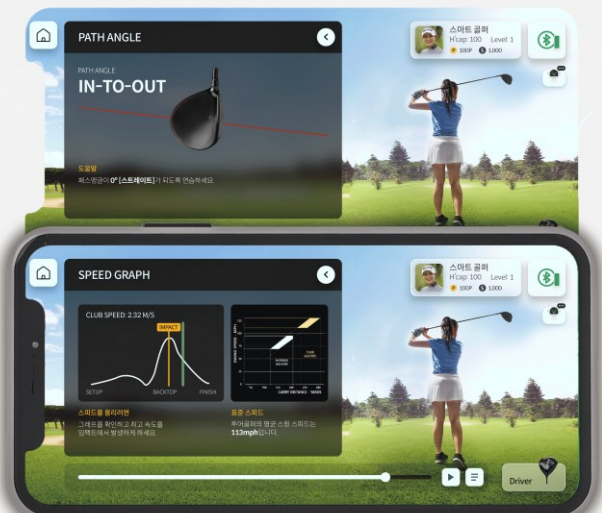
PATH ANGLE

PATH ANGLE
IN-TO-OUT

도움말
패스앵글이 0° [스트레이트]가 되도록 연습하세요.

스마트 골퍼
H'cap 100 Level 1
100P 1,000

SPEED GRAPH

CLUB SPEED 2.32 M/S
IMPACT
SETUP
BACKTOP
FINISH

스피드를 올리려면
그래프를 확인하고 최고 속도를 임팩트에서 발생하게 하세요.

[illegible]

표준 스피드
투어골퍼의 평균 스윙 스피드는 113mph입니다.

스마트 골퍼
H'cap 100 Level 1
100P 1,000

Driver